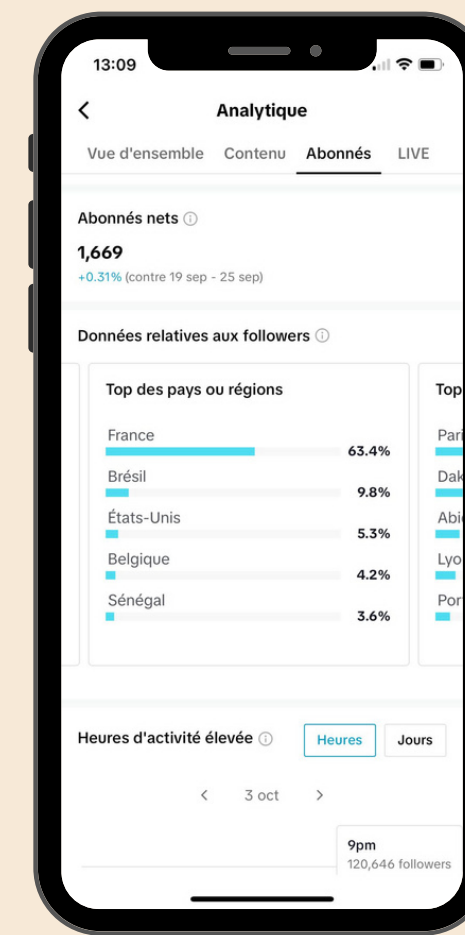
13:09

<

Analytique

Vue d'ensemble Contenu Abonnés LIVE

Abonnés nets ⓘ

1,669

+0.31% (contre 19 sep - 25 sep)

Données relatives aux followers ⓘ

Top des pays ou régions

France 63.4%

Brésil 9.8%

États-Unis 5.3%

Belgique 4.2%

Sénégal 3.6%

Top

Pari

Dak

Abi

Lyo

Por

Heures d'activité élevée ⓘ

Heures

Jours

< 3 oct >

9pm

120,646 followers